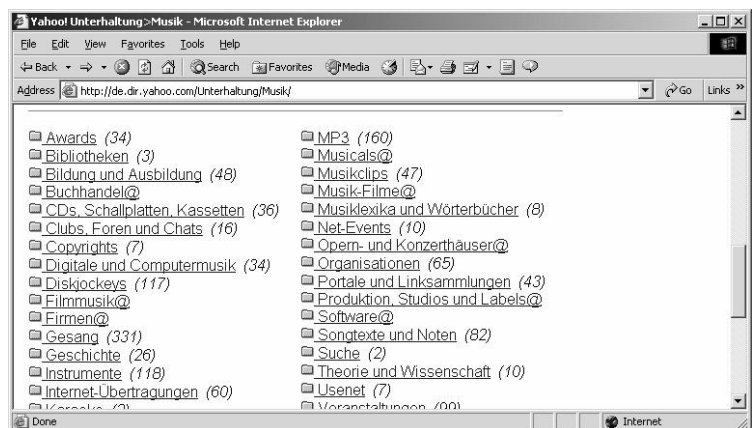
Yahoo! Unterhaltung>Musik - Microsoft Internet Explorer

File Edit View Favorites Tools Help

Back Search Favorites Media

Address http://de.dir.yahoo.com/Unterhaltung/Musik/ Go Links »

Awards (34)
Bibliotheken (3)
Bildung und Ausbildung (48)
Buchhandel@
CDs, Schallplatten, Kassetten (36)
Clubs, Foren und Chats (16)
Copyrights (7)
Digitale und Computermusik (34)
Diskjockeys (117)
Filmmusik@
Firmen@
Gesang (331)
Geschichte (26)
Instrumente (118)
Internet-Übertragungen (60)
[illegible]

MP3 (160)
Musicals@
Musikclips (47)
Musik-Filme@
Musiklexika und Wörterbücher (8)
Net-Events (10)
Opern- und Konzerthäuser@
Organisationen (65)
Portale und Linksammlungen (43)
Produktion, Studios und Labels@
Software@
Songtexte und Noten (82)
Suche (2)
Theorie und Wissenschaft (10)
Usenet (7)
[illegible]

Done Internet